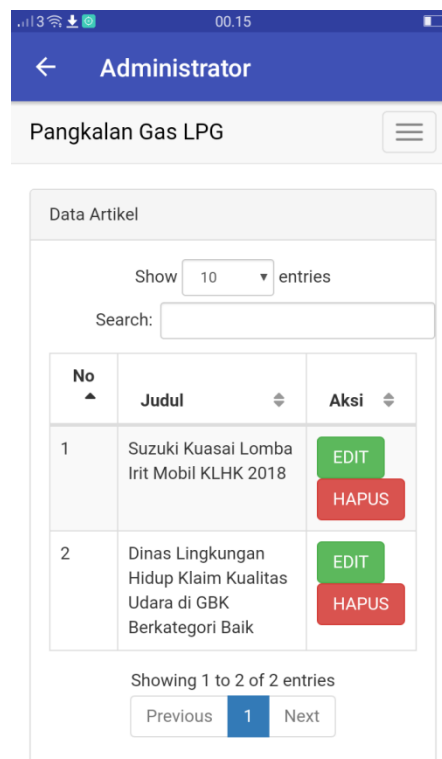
3 00.15

Administrator

Pangkalan Gas LPG

Data Artikel

Show 10 entries

Search:

| No | Judul | Aksi |
|---|---|---|
| 1 | Suzuki Kuasai Lomba Irit Mobil KLHK 2018 | EDIT HAPUS |
| 2 | Dinas Lingkungan Hidup Klaim Kualitas Udara di GBK Berkategori Baik | EDIT HAPUS |

Showing 1 to 2 of 2 entries

Previous 1 Next